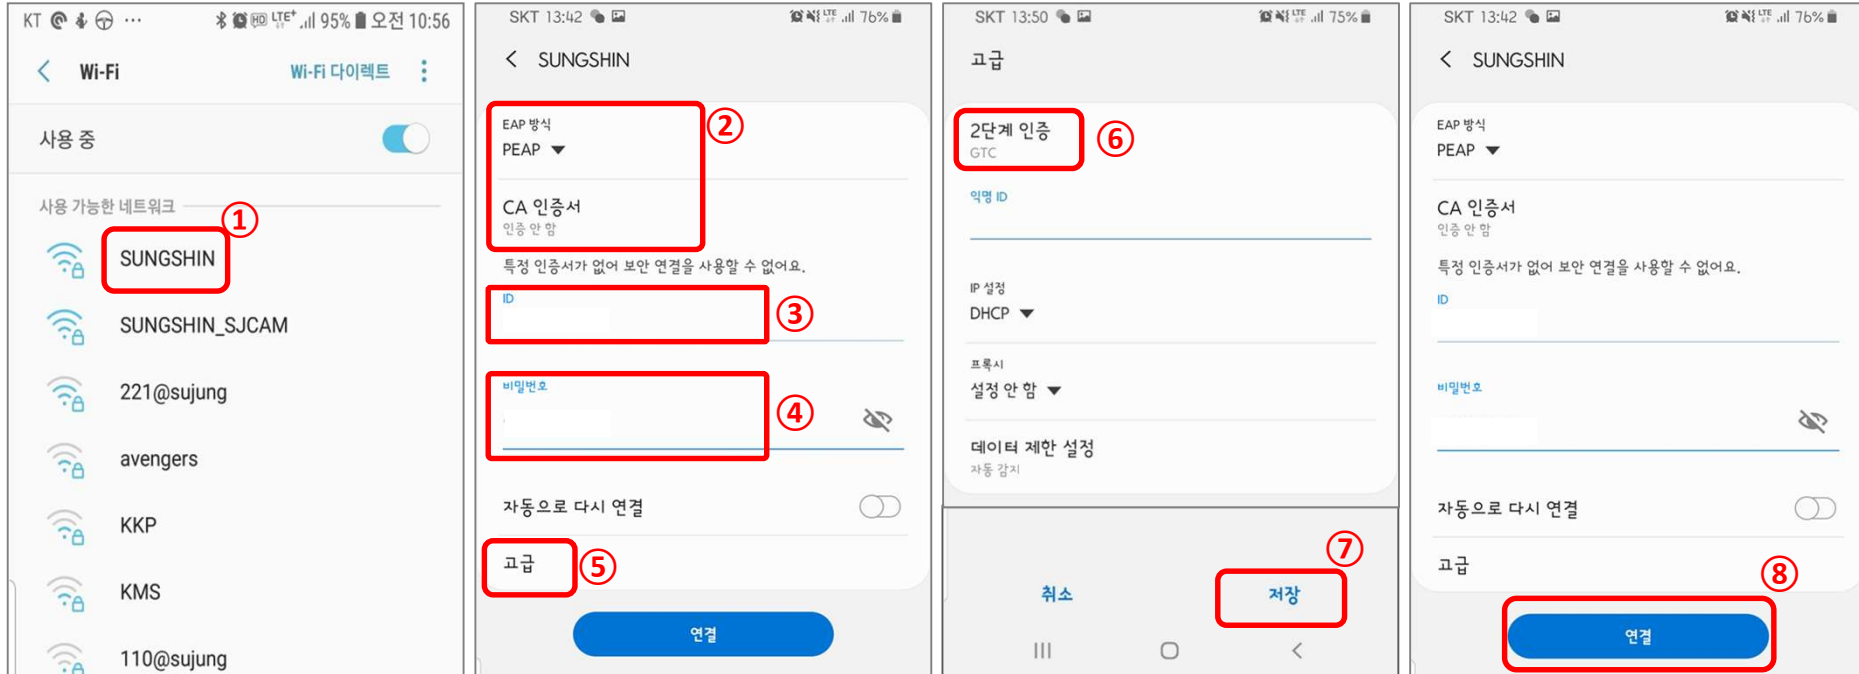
KT 95% 오전 10:56

Wi-Fi
Wi-Fi 다이렉트

사용 중

사용 가능한 네트워크

①
SUNGSHIN
SUNGSHIN_SJCAM
221@sujung
avengers
KKP
KMS
110@sujung

SKT 13:42 76%

SUNGSHIN

②
EAP 방식
PEAP

CA 인증서
인증 안 함

특정 인증서가 없어 보안 연결을 사용할 수 없어요.

③
ID

④
비밀번호

자동으로 다시 연결

⑤
고급

연결

SKT 13:50 75%

고급

⑥
2단계 인증
GTC

익명 ID

IP 설정
DHCP

프록시
설정 안 함

데이터 제한 설정
자동 감지

⑦
취소
저장

SKT 13:42 76%

SUNGSHIN

EAP 방식
PEAP

CA 인증서
인증 안 함

특정 인증서가 없어 보안 연결을 사용할 수 없어요.

ID

비밀번호

자동으로 다시 연결

고급

⑧
연결